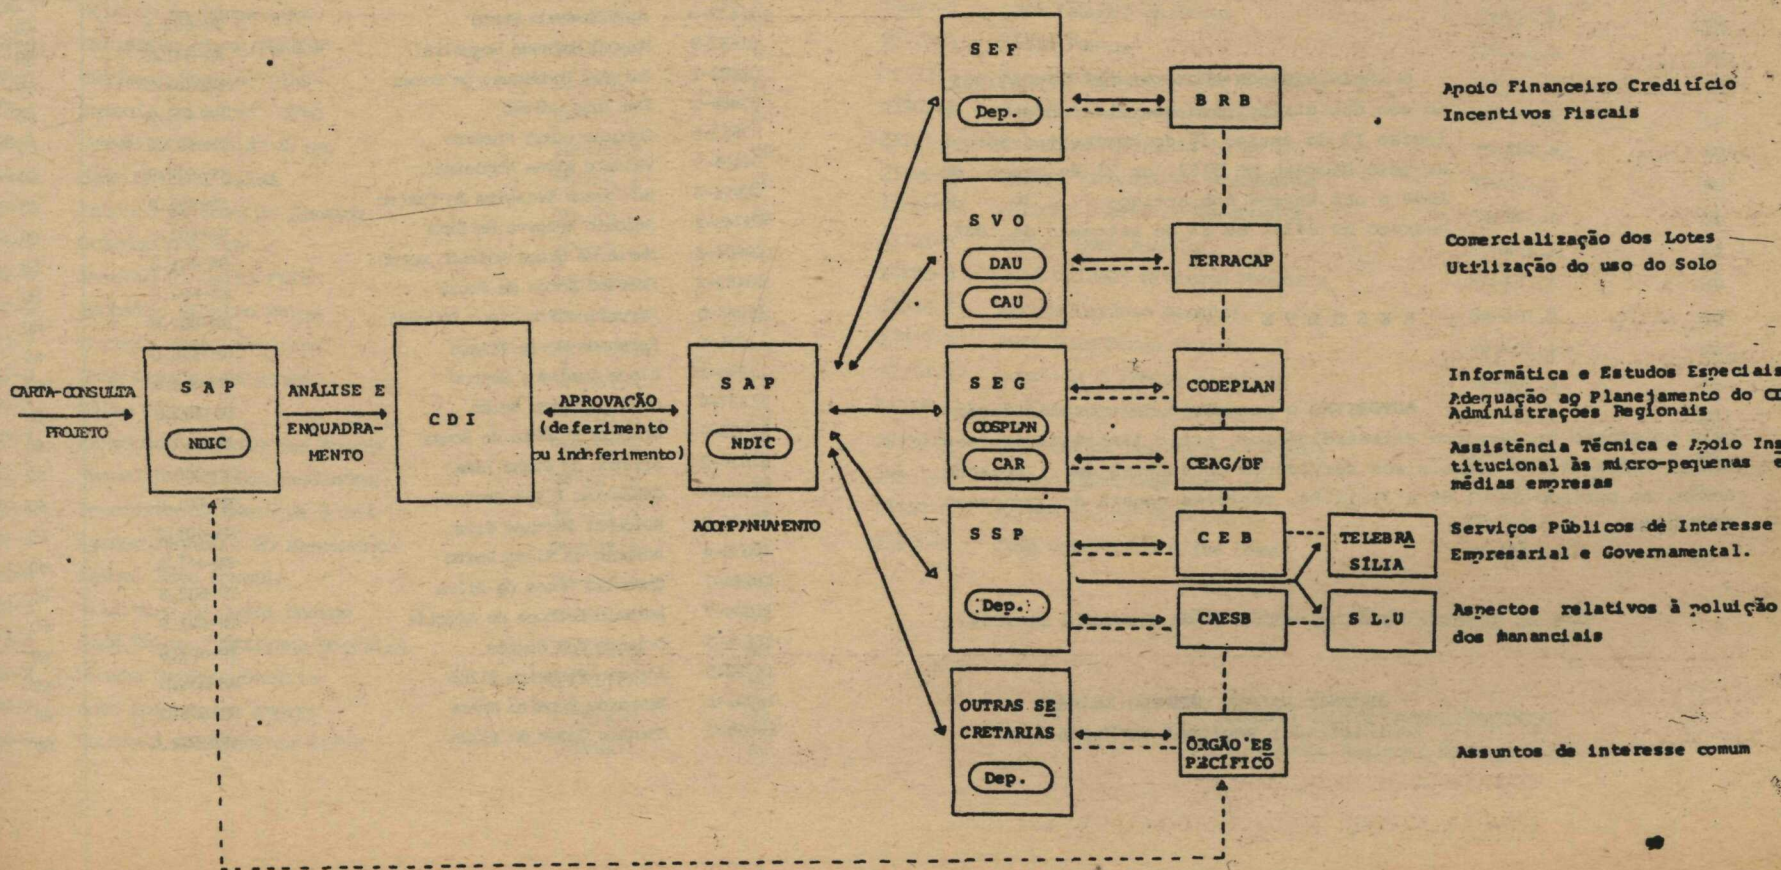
CARTA-CONSULTA
PROJETO

S A P
NDIC

ANÁLISE E ENQUADRAMENTO

C D I

APROVAÇÃO
(deferimento ou indeferimento)

S A P
NDIC

ACOMPANHAMENTO

S E F
Dep.

B R B

S V O
DAU
CAU

TERRACAP

S E G
COSPLAN
CAR

CODEPLAN

CEAG/DF

S S P
Dep.

C E B

TELEBRASÍLIA

CAESB

S L U

OUTRAS SECRETARIAS
Dep.

ÓRGÃO ESPECÍFICO

Apoio Financeiro Creditício
Incentivos Fiscais

Comercialização dos Lotes
Utilização do uso do Solo

Informática e Estudos Especiais
Adequação ao Planejamento do C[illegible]
Administrações Regionais

Assistência Técnica e Apoio Institucional às micro-pequenas e médias empresas

Serviços Públicos de Interesse Empresarial e Governamental.

Aspectos relativos à poluição dos Mananciais

Assuntos de interesse comum